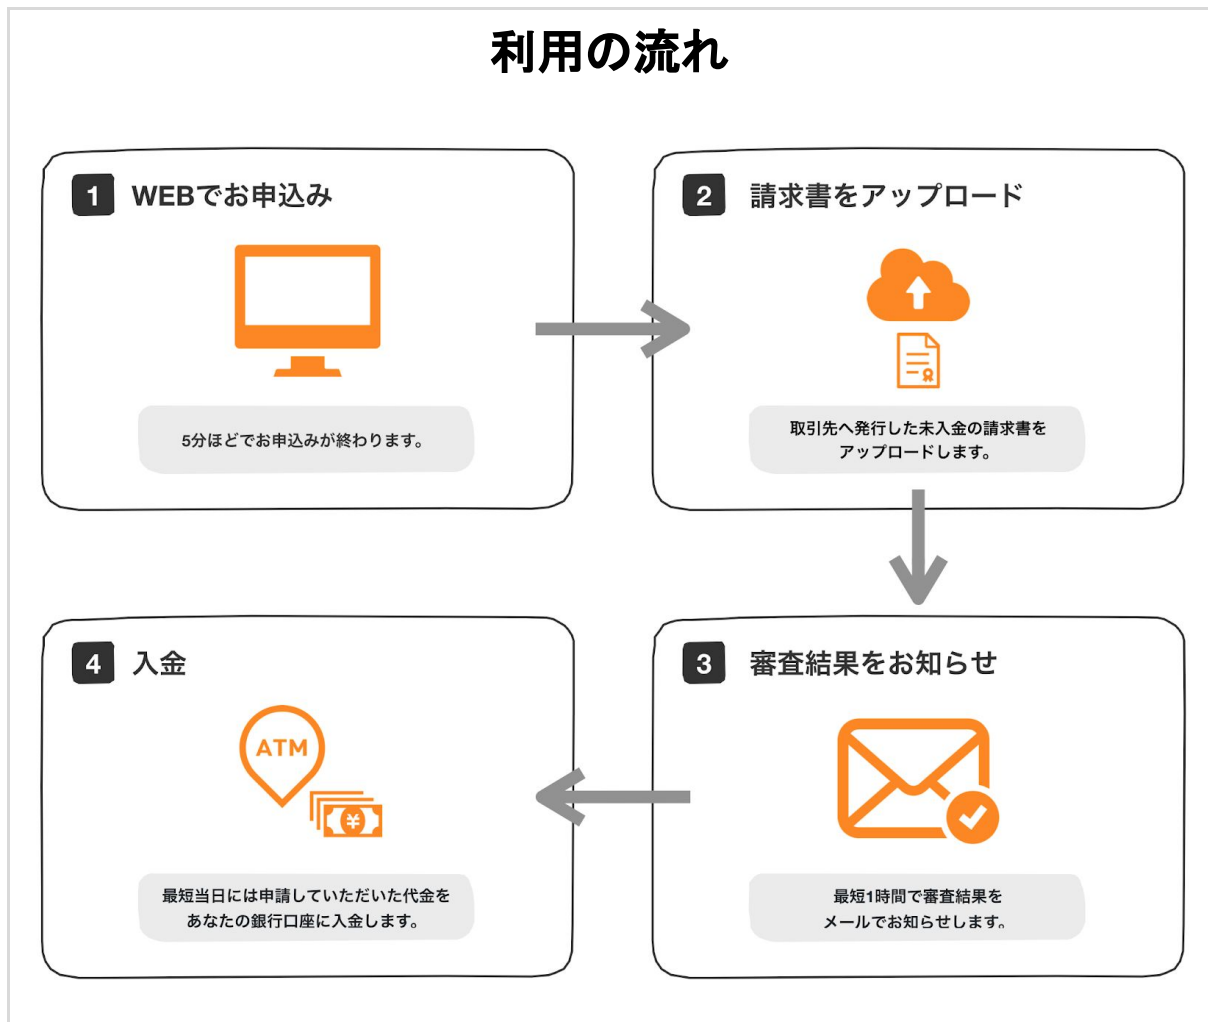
利用の流れ

1 WEBでお申込み

5分ほどでお申込みが終わります。

2 請求書をアップロード

取引先へ発行した未入金の請求書をアップロードします。

3 審査結果をお知らせ

最短1時間で審査結果をメールでお知らせします。

4 入金

ATM

¥

最短当日には申請していただいた代金をあなたの銀行口座に入金します。